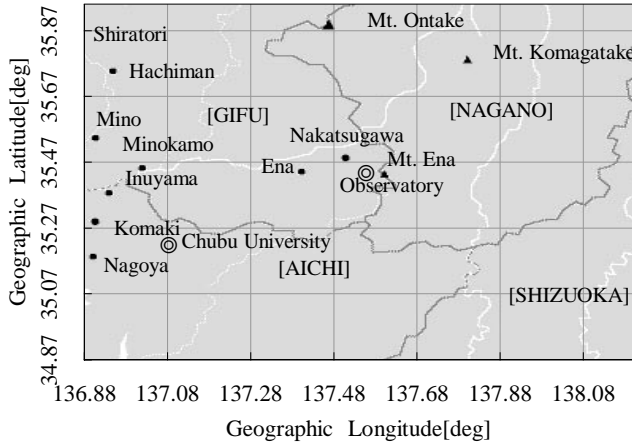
Shiratori
Mt. Ontake
Mt. Komagatake
Hachiman
Mino
[GIFU]
[NAGANO]
Minokamo
Nakatsugawa
Ena
Mt. Ena
Inuyama
Observatory
Komaki
Chubu University
Nagoya
[AICHI]
[SHIZUOKA]

Geographic Latitude[deg]
35.87
35.67
35.47
35.27
35.07
34.87

136.88 137.08 137.28 137.48 137.68 137.88 138.08
Geographic Longitude[deg]